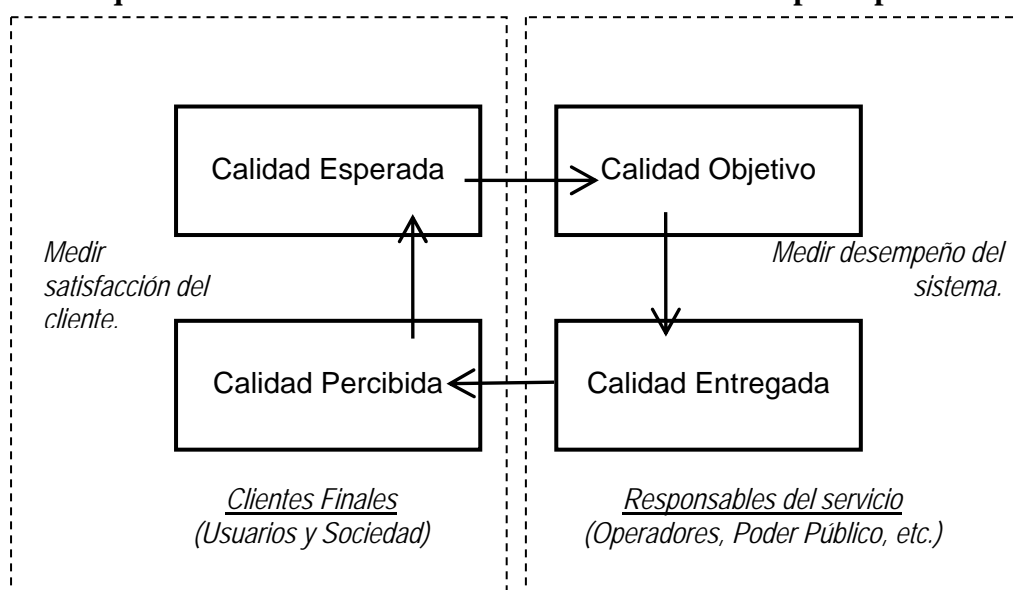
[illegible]

Calidad Esperada

Calidad Objetivo

Medir satisfacción del cliente.

Medir desempeño del sistema.

Calidad Percibida

Calidad Entregada

Clientes Finales (Usuarios y Sociedad)

Responsables del servicio (Operadores, Poder Público, etc.)